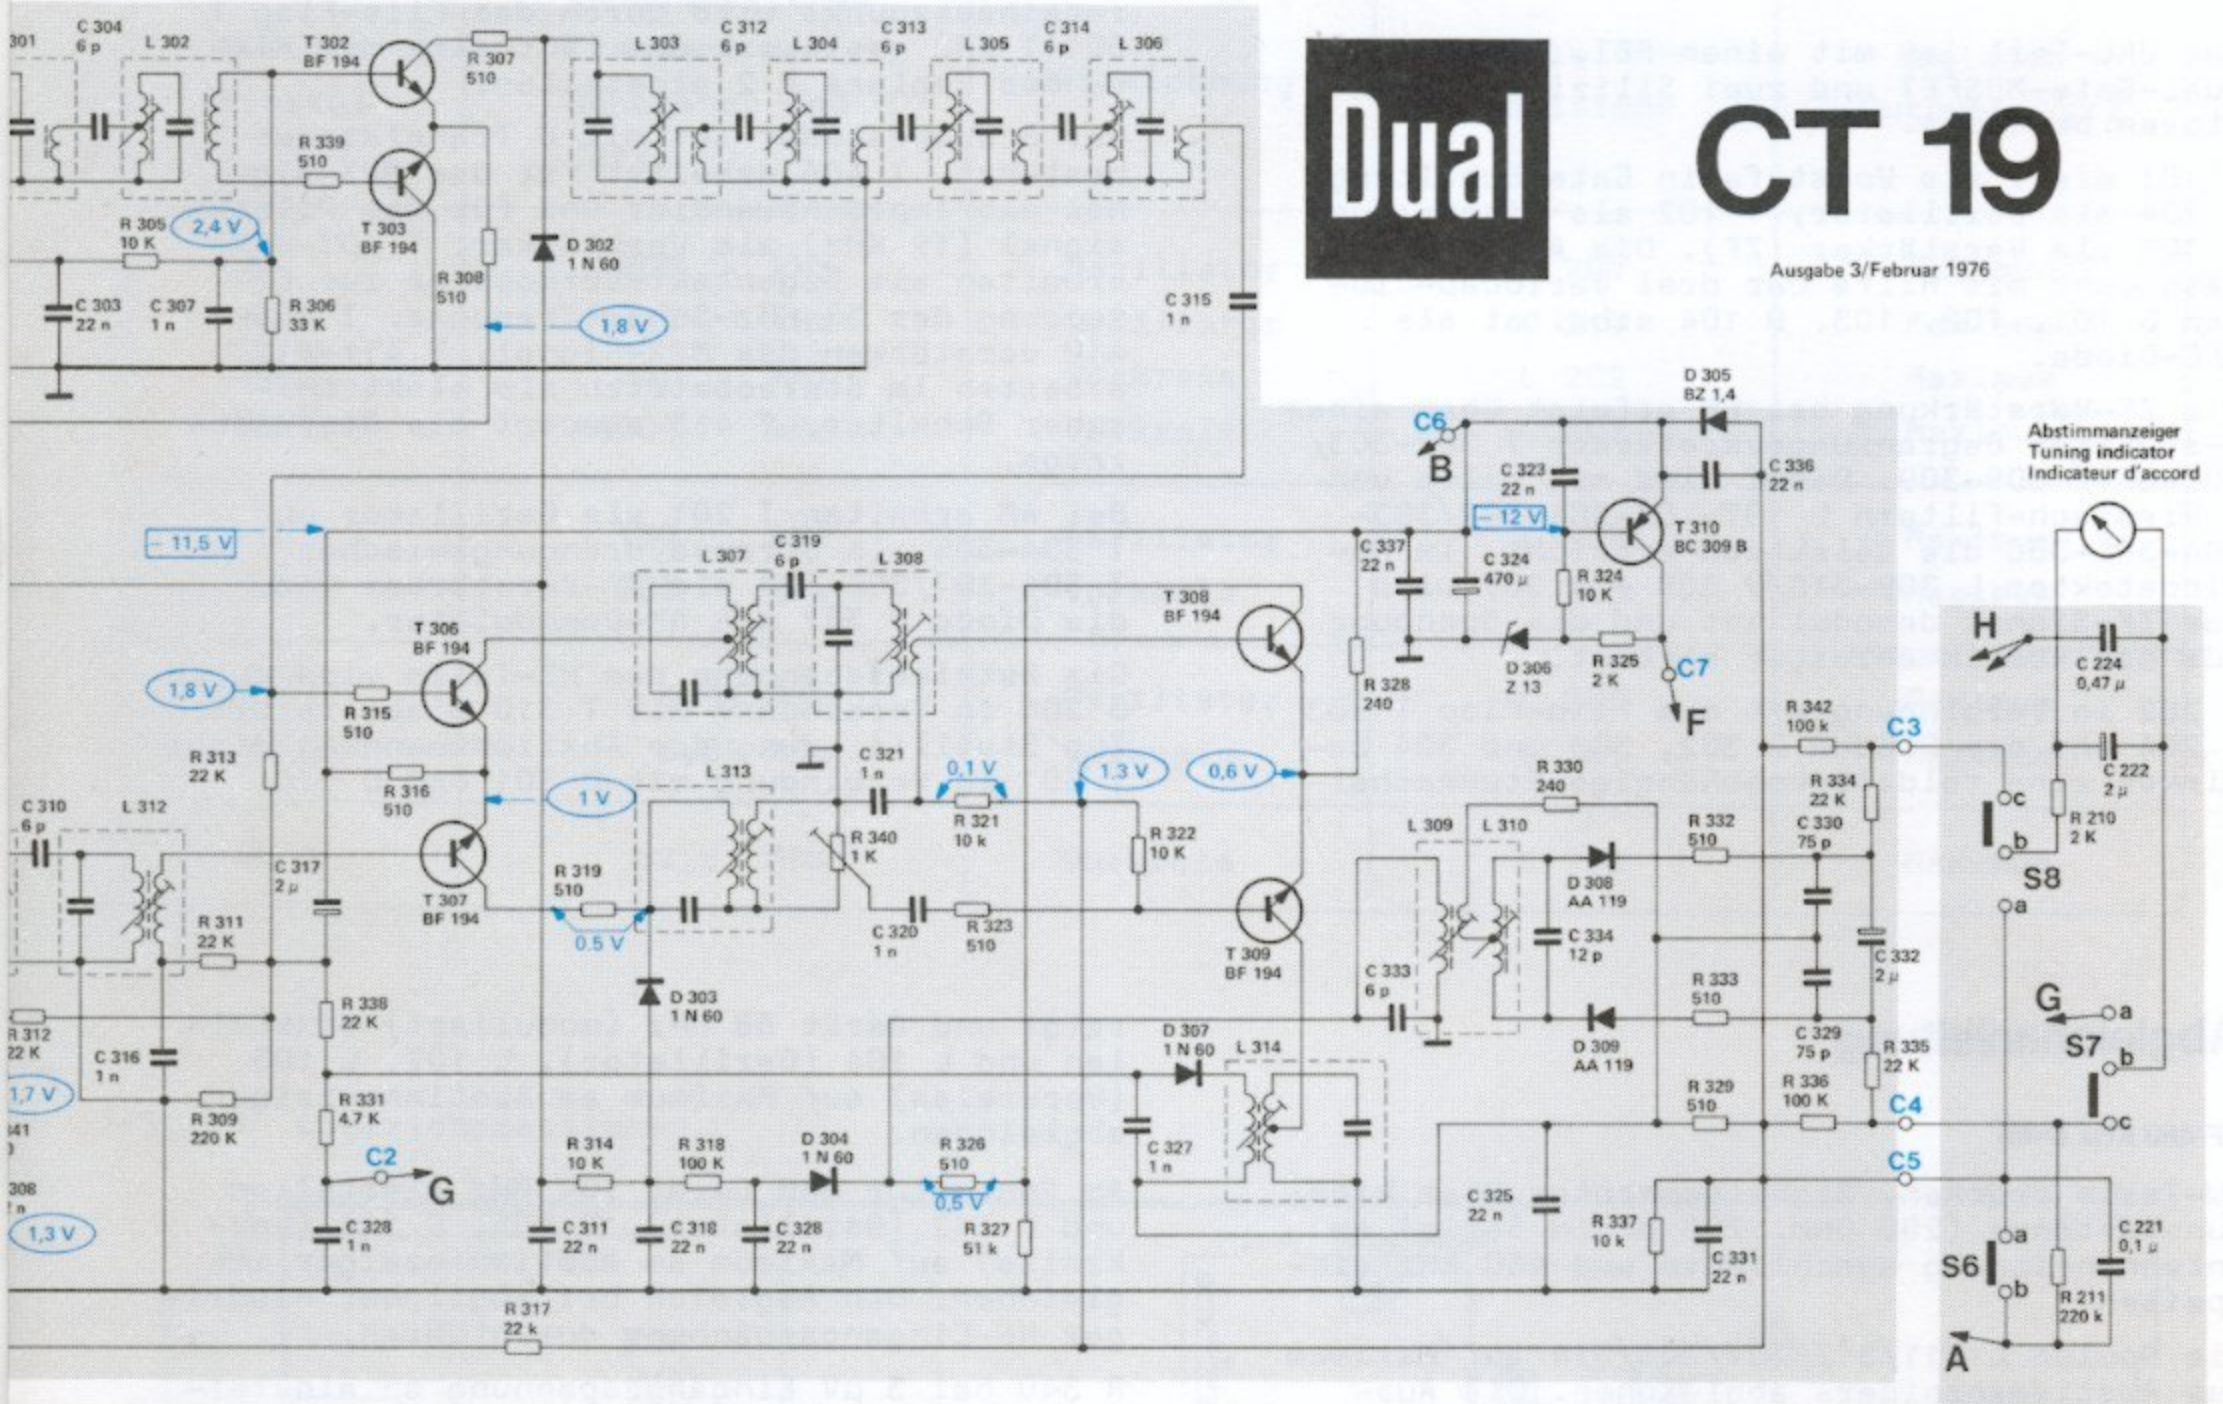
Dual

CT 19

Ausgabe 3/Februar 1976

Abstimmanzeiger
Tuning indicator
Indicateur d'accord

301 C 304 6 p L 302 T 302 BF 194 R 307 510 L 303 C 312 6 p L 304 C 313 6 p L 305 C 314 6 p L 306

R 339 510 T 303 BF 194 R 305 10 K 2,4 V C 303 22 n C 307 1 n R 306 33 K R 308 510 D 302 1 N 60 1,8 V C 315 1 n

D 305 BZ 1,4 C6 B C 323 22 n C 336 22 n −12 V T 310 BC 309 B C 337 22 n C 324 470 µ R 324 10 K D 306 Z 13 R 325 2 K C7 F

−11,5 V L 307 C 319 6 p L 308 T 306 BF 194 T 308 BF 194 1,8 V R 315 510 R 313 22 K R 316 510 1 V L 313 C 321 1 n 0,1 V R 321 10 k 1,3 V 0,6 V R 328 240 R 340 1 K R 322 10 K

C 310 6 p L 312 C 317 2 µ T 307 BF 194 R 319 510 0.5 V C 320 1 n R 323 510 T 309 BF 194 R 311 22 K D 303 1 N 60 R 338 22 K

H C 224 0,47 µ R 342 100 k C3 R 334 22 K C 222 2 µ R 330 240 L 309 L 310 R 332 510 C 330 75 p D 308 AA 119 c b R 210 2 K S8 a C 334 12 p C 333 6 p R 333 510 C 332 2 µ G a D 309 AA 119 C 329 75 p S7 b R 335 22 K

R 312 22 K C 316 1 n 1,7 V 341 R 309 220 K R 331 4,7 K 308 C2 G 1,3 V C 328 1 n R 314 10 K R 318 100 K D 304 1 N 60 R 326 510 0,5 V D 307 1 N 60 L 314 C 327 1 n R 329 510 R 336 100 K C4 c C5 C 325 22 n R 337 10 k C 331 22 n a C 221 0,1 µ S6 b R 211 220 k A C 311 22 n C 318 22 n C 328 22 n R 327 51 k R 317 22 k